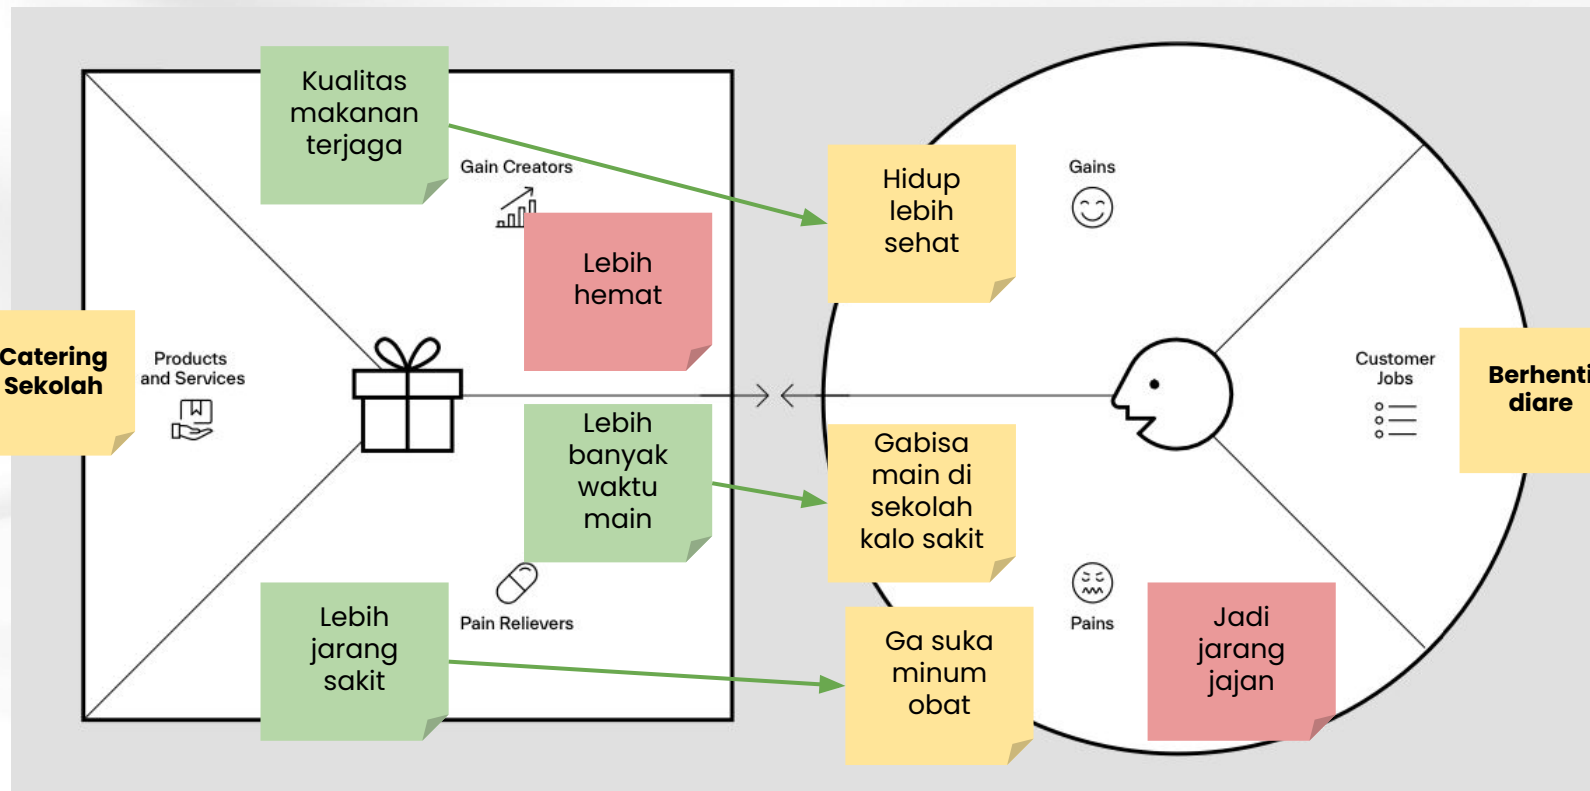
Kualitas makanan terjaga

Gain Creators

Lebih hemat

Catering Sekolah

Products and Services

Lebih banyak waktu main

Lebih jarang sakit

Pain Relievers

Hidup lebih sehat

Gains

Gabisa main di sekolah kalo sakit

Ga suka minum obat

Pains

Jadi jarang jajan

Customer Jobs

Berhenti diare